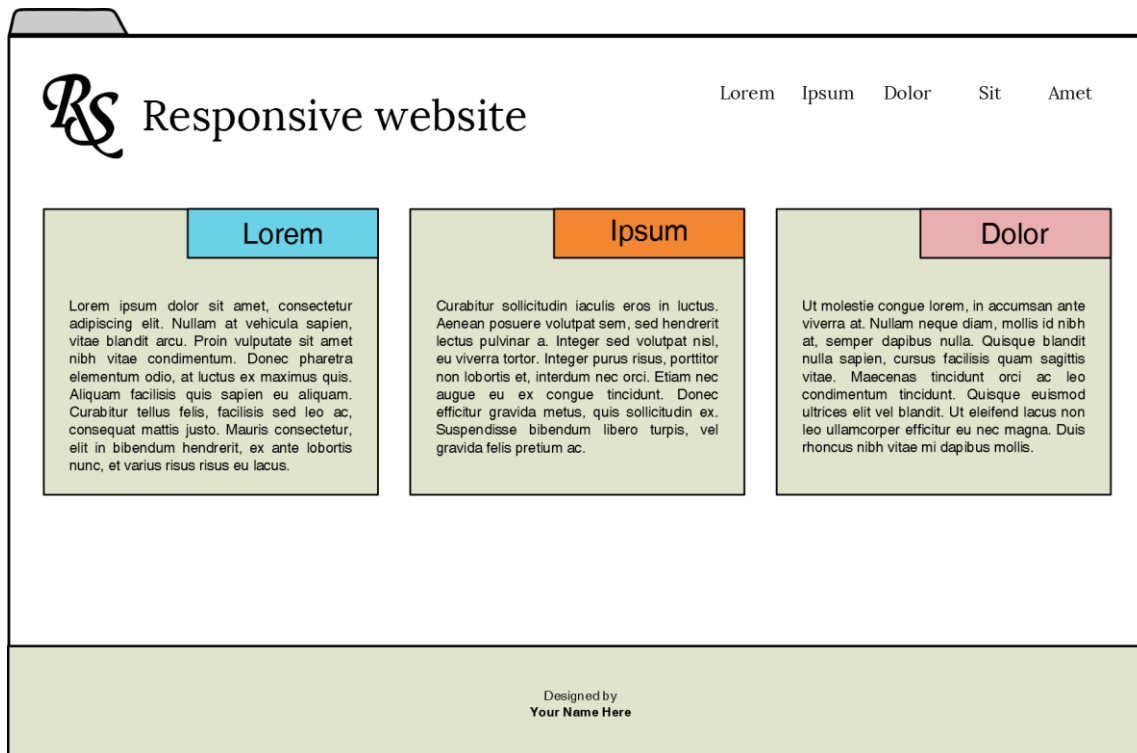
RS Responsive website

Lorem Ipsum Dolor Sit Amet

Lorem

Lorem ipsum dolor sit amet, consectetur adipiscing elit. Nullam at vehicula sapien, vitae blandit arcu. Proin vulputate sit amet nibh vitae condimentum. Donec pharetra elementum odio, at luctus ex maximus quis. Aliquam facilisis quis sapien eu aliquam. Curabitur tellus felis, facilisis sed leo ac, consequat mattis justo. Mauris consectetur, elit in bibendum hendrerit, ex ante lobortis nunc, et varius risus risus eu lacus.

Ipsum

Curabitur sollicitudin iaculis eros in luctus. Aenean posuere volutpat sem, sed hendrerit lectus pulvinar a. Integer sed volutpat nisl, eu viverra tortor. Integer purus risus, porttitor non lobortis et, interdum nec orci. Etiam nec augue eu ex congue tincidunt. Donec efficitur gravida metus, quis sollicitudin ex. Suspendisse bibendum libero turpis, vel gravida felis pretium ac.

Dolor

Ut molestie congue lorem, in accumsan ante viverra at. Nullam neque diam, mollis id nibh at, semper dapibus nulla. Quisque blandit nulla sapien, cursus facilisis quam sagittis vitae. Maecenas tincidunt orci ac leo condimentum tincidunt. Quisque euismod ultrices elit vel blandit. Ut eleifend lacus non leo ullamcorper efficitur eu nec magna. Duis rhoncus nibh vitae mi dapibus mollis.

Designed by
Your Name Here